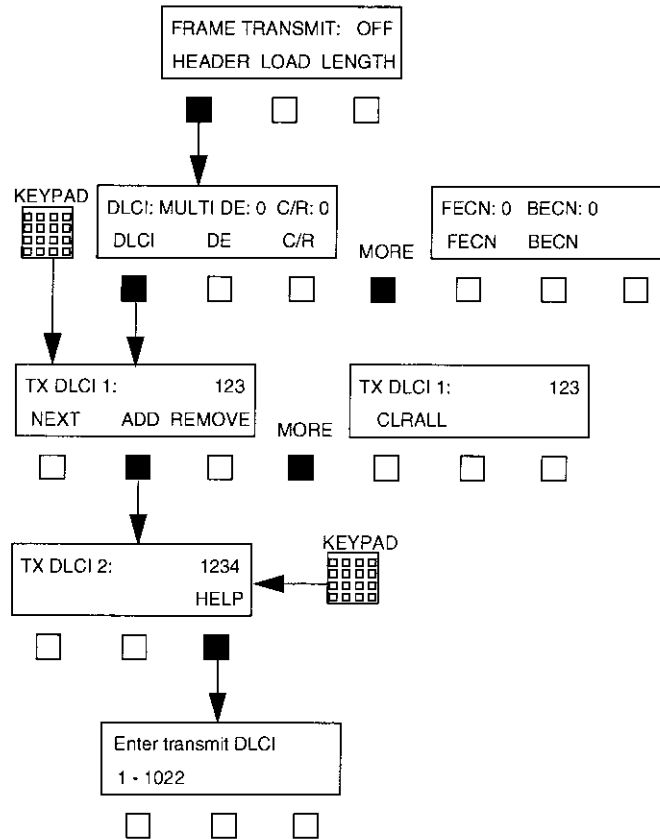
FRAME TRANSMIT: OFF
HEADER LOAD LENGTH

KEYPAD

DLCI: MULTI DE: 0 C/R: 0
DLCI DE C/R

MORE

FECN: 0 BECN: 0
FECN BECN

TX DLCI 1: 123
NEXT ADD REMOVE

MORE

TX DLCI 1: 123
CLRALL

KEYPAD

TX DLCI 2: 1234
HELP

Enter transmit DLCI
1 - 1022